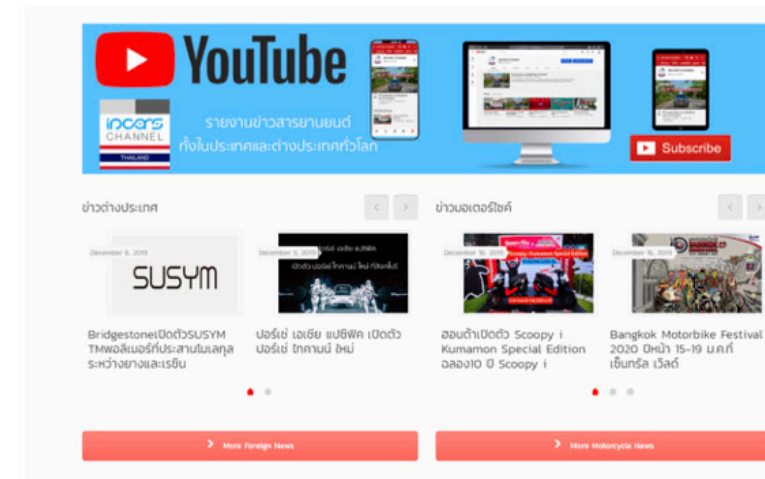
YouTube

iNCARS CHANNEL THAILAND

รายงานข่าวสารยานยนต์
ทั้งในประเทศและต่างประเทศทั่วโลก

Subscribe

ข่าวต่างประเทศ

December 6, 2019

SUSYM

BridgestoneเปิดตัวSUSYM TMพอลิเมอร์ที่ประสานโมเลกุลระหว่างยางและเรซิน

December 5, 2019

ปอร์เช่ เอเชีย แปซิฟิค เปิดตัว ปอร์เช่ ไทคานน์ ใหม่

More Foreign News

ข่าวมอเตอร์ไซค์

December 16, 2019

ฮอนด้าเปิดตัว Scoopy i Kumamon Special Edition ฉลอง10 ปี Scoopy i

December 16, 2019

Bangkok Motorbike Festival 2020 ปีหน้า 15-19 ม.ค.ที่ เซ็นทรัล เวิลด์

More Motorcycle News